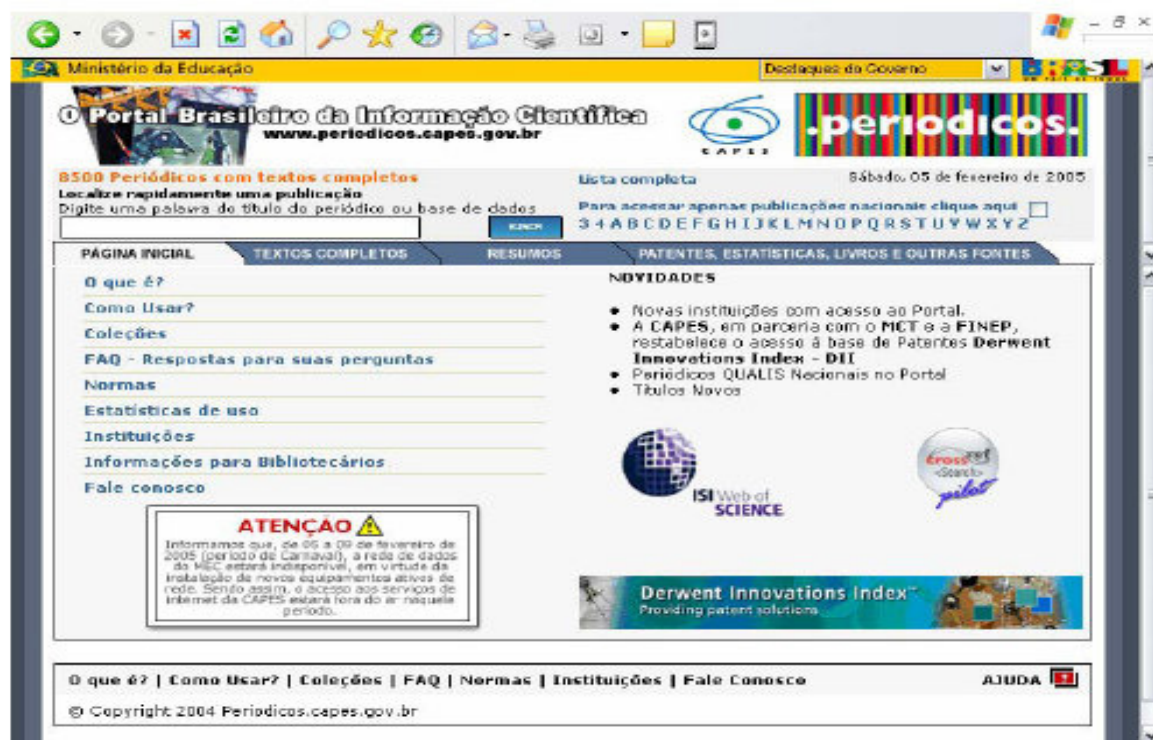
Ministério da Educação

Destaques do Governo

BRASIL

O Portal Brasileiro da Informação Científica
www.periodicos.capes.gov.br

CAPES

.periodicos.

8500 Periódicos com textos completos
Localize rapidamente uma publicação
Digite uma palavra do título do periódico ou base de dados

Lista completa

Sábado, 05 de fevereiro de 2005

Para acessar apenas publicações nacionais clique aqui
3 4 A B C D E F G H I J K L M N O P Q R S T U V W X Y Z

PÁGINA INICIAL | TEXTOS COMPLETOS | RESUMOS | PATENTES, ESTATÍSTICAS, LIVROS E OUTRAS FONTES

O que é?
Como Usar?
Coleções
FAQ - Respostas para suas perguntas
Normas
Estatísticas de uso
Instituições
Informações para Bibliotecários
Fale conosco

ATENÇÃO

Informamos que, de 05 a 09 de fevereiro de 2005 (período de Carnaval), a rede de dados do MEC estará indisponível, em virtude da instalação de novos equipamentos ativos de rede. Sendo assim, o acesso aos serviços de internet da CAPES estará fora do ar naquele período.

NOVIDADES

• Novas instituições com acesso ao Portal.
• A CAPES, em parceria com o MCT e a FINEP, restabelece o acesso à base de Patentes Derwent Innovations Index - DII
• Periódicos QUALIS Nacionais no Portal
• Títulos Novos

ISI Web of SCIENCE

CrossRef Search pilot

Derwent Innovations Index
Providing patent solutions

O que é? | Como Usar? | Coleções | FAQ | Normas | Instituições | Fale Conosco

AJUDA

© Copyright 2004 Periodicos.capes.gov.br